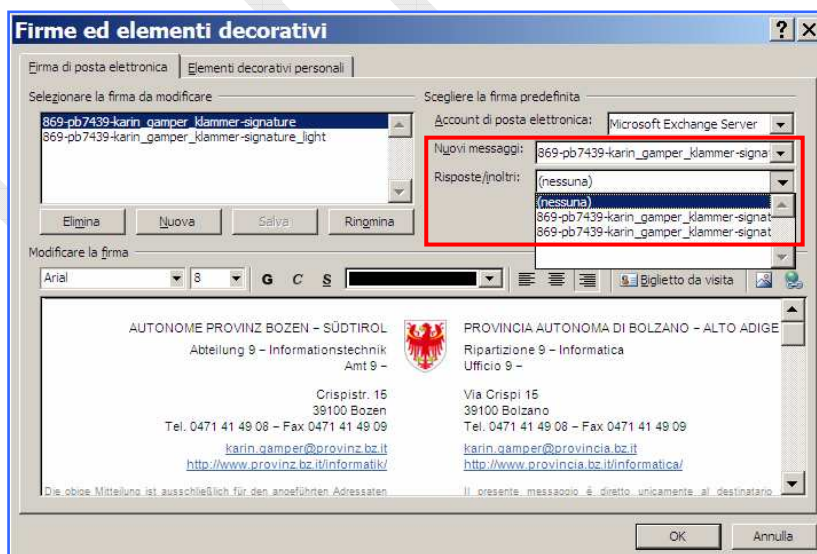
Firme ed elementi decorativi

Firma di posta elettronica | Elementi decorativi personali

Selezionare la firma da modificare

869-pb7439-karin_gamper_klammer-signature
869-pb7439-karin_gamper_klammer-signature_light

Elimina | Nuova | Salva | Rinomina

Scegliere la firma predefinita

Account di posta elettronica: Microsoft Exchange Server

Nuovi messaggi: 869-pb7439-karin_gamper_klammer-signat

Risposte/inoltri: (nessuna)

(nessuna)
869-pb7439-karin_gamper_klammer-signat
869-pb7439-karin_gamper_klammer-signat

Modificare la firma

Arial | 8 | G | C | S | Biglietto da visita

AUTONOME PROVINZ BOZEN – SÜDTIROL
Abteilung 9 – Informationstechnik
Amt 9 –

Crispistr. 15
39100 Bozen
Tel. 0471 41 49 08 – Fax 0471 41 49 09

karin.gamper@provinz.bz.it
http://www.provinz.bz.it/informatik/

Die obige Mitteilung ist ausschließlich für den angeführten Adressaten

PROVINCIA AUTONOMA DI BOLZANO – ALTO ADIGE
Ripartizione 9 – Informatica
Ufficio 9 –

Via Crispi 15
39100 Bolzano
Tel. 0471 41 49 08 – Fax 0471 41 49 09

karin.gamper@provincia.bz.it
http://www.provincia.bz.it/informatica/

Il presente messaggio è diretto unicamente al destinatario

OK | Annulla